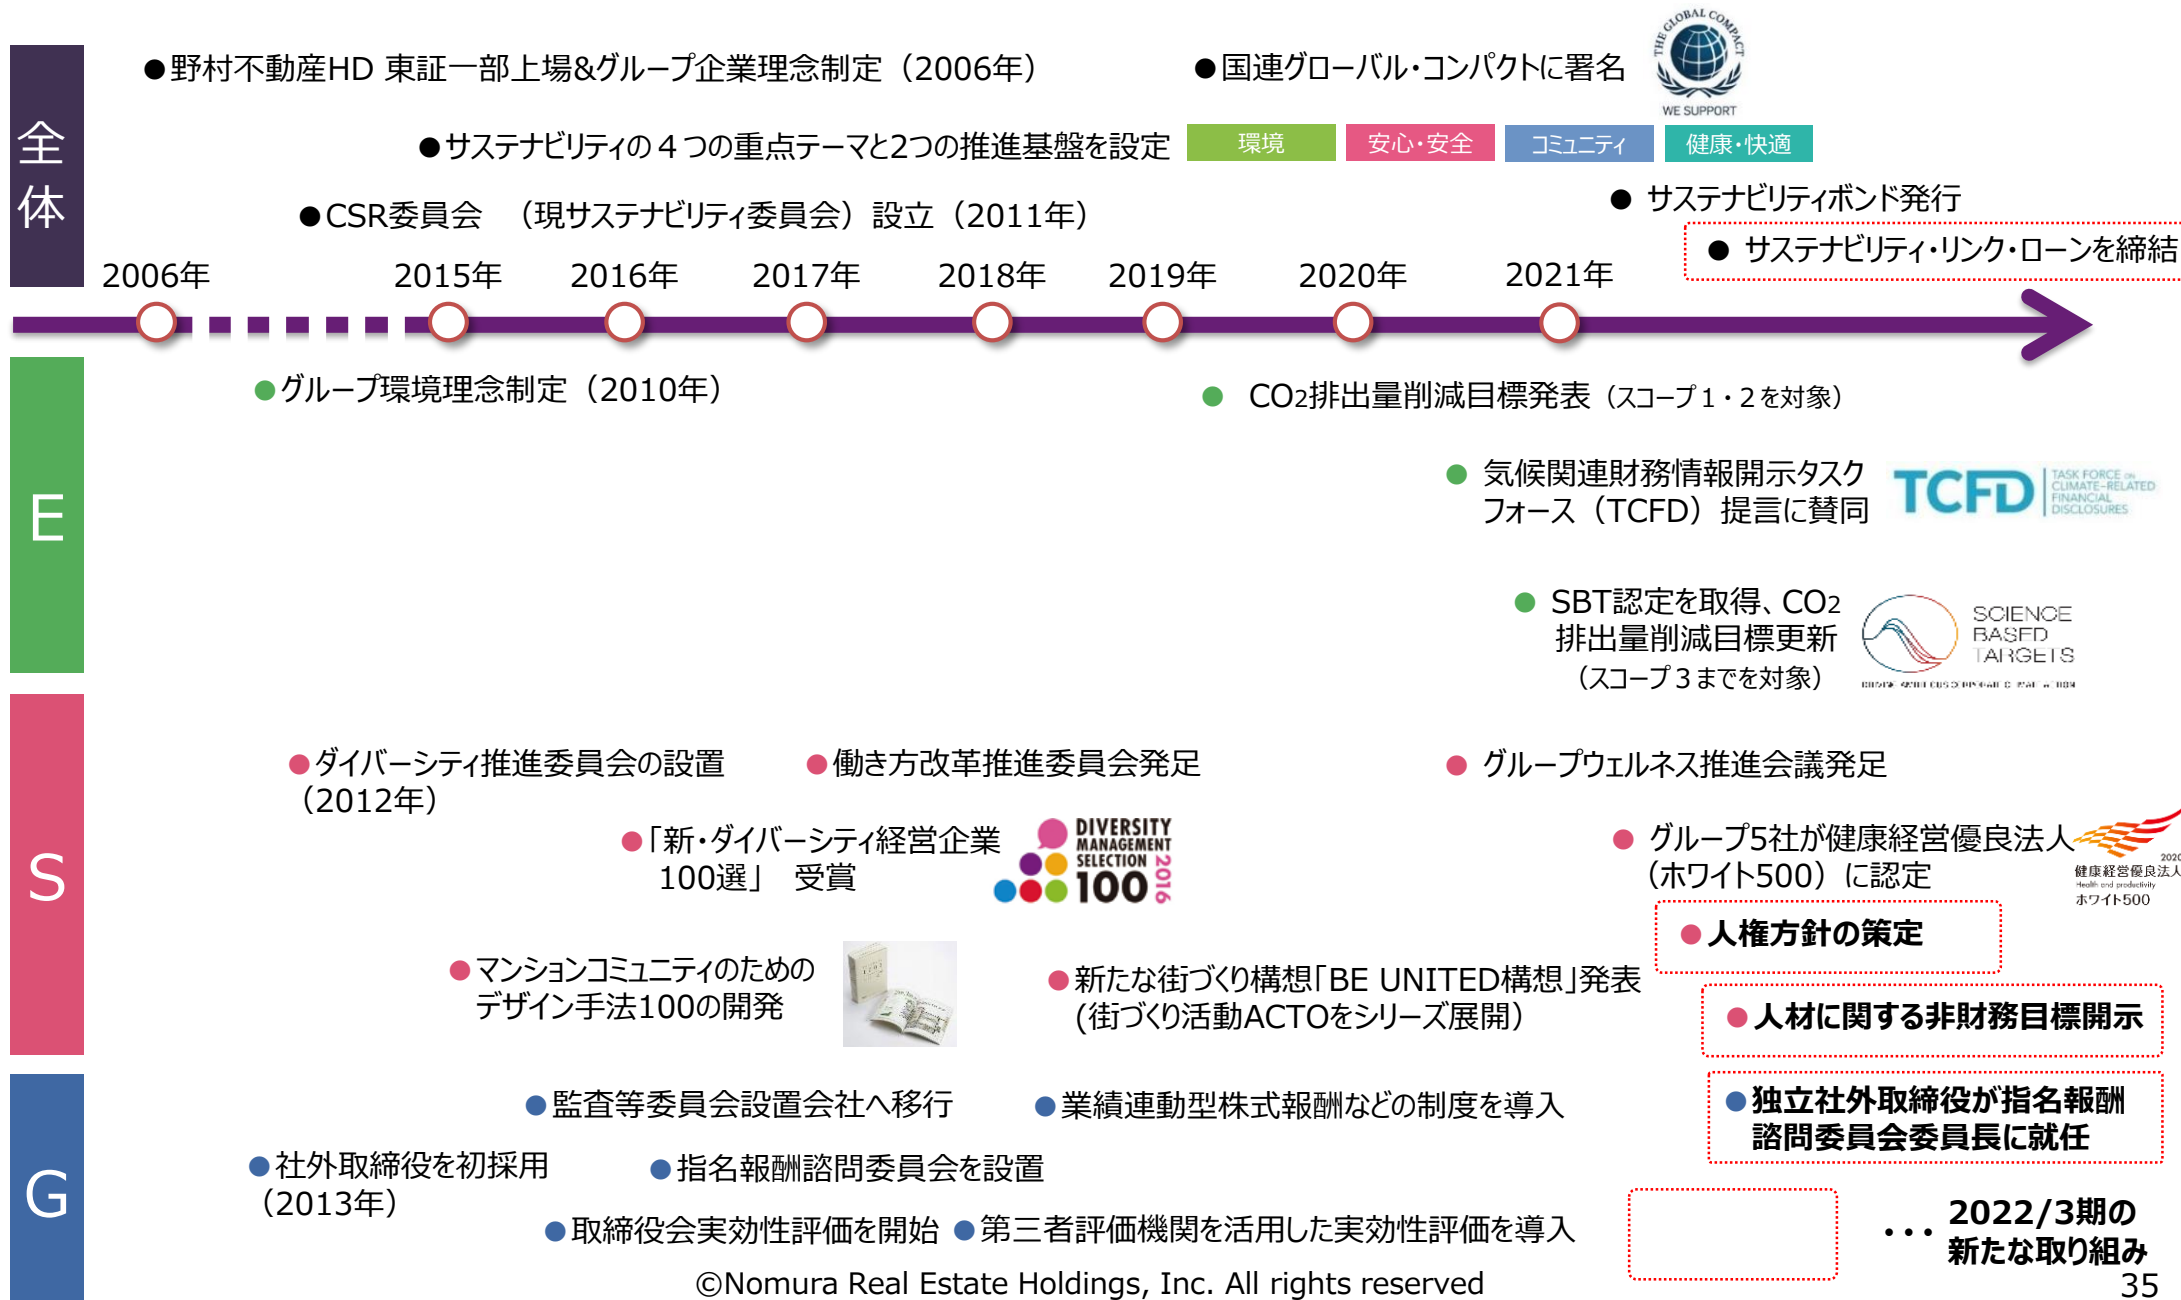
全体

●野村不動産HD 東証一部上場&グループ企業理念制定（2006年）

●国連グローバル・コンパクトに署名

THE GLOBAL COMPACT
WE SUPPORT

●サステナビリティの４つの重点テーマと2つの推進基盤を設定

環境 安心・安全 コミュニティ 健康・快適

●CSR委員会 （現サステナビリティ委員会）設立（2011年）

● サステナビリティボンド発行

● サステナビリティ・リンク・ローンを締結

2006年 2015年 2016年 2017年 2018年 2019年 2020年 2021年

E

●グループ環境理念制定（2010年）

● CO2排出量削減目標発表（スコープ1・2を対象）

● 気候関連財務情報開示タスクフォース（TCFD）提言に賛同

TCFD TASK FORCE ON CLIMATE-RELATED FINANCIAL DISCLOSURES

● SBT認定を取得、CO2排出量削減目標更新（スコープ３までを対象）

SCIENCE BASED TARGETS

S

●ダイバーシティ推進委員会の設置（2012年）

●働き方改革推進委員会発足

● グループウェルネス推進会議発足

●「新・ダイバーシティ経営企業100選」 受賞

DIVERSITY MANAGEMENT SELECTION 100 2016

● グループ5社が健康経営優良法人（ホワイト500）に認定

2020 健康経営優良法人 ホワイト500

●人権方針の策定

●マンションコミュニティのためのデザイン手法100の開発

●新たな街づくり構想「BE UNITED構想」発表（街づくり活動ACTOをシリーズ展開）

●人材に関する非財務目標開示

G

●監査等委員会設置会社へ移行

●業績連動型株式報酬などの制度を導入

●独立社外取締役が指名報酬諮問委員会委員長に就任

●社外取締役を初採用（2013年）

●指名報酬諮問委員会を設置

●取締役会実効性評価を開始 ●第三者評価機関を活用した実効性評価を導入

・・・2022/3期の新たな取り組み

©Nomura Real Estate Holdings, Inc. All rights reserved

35